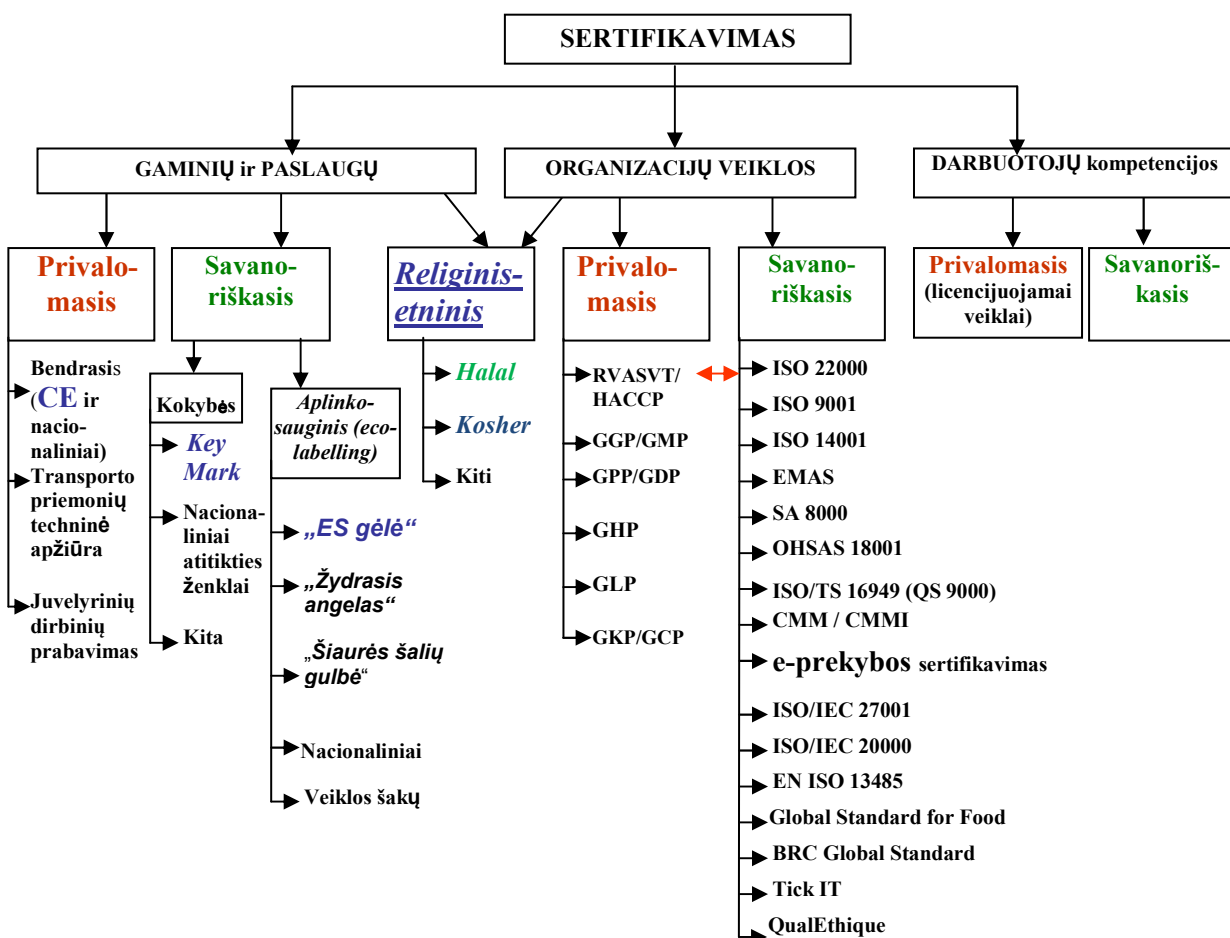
SERTIFIKAVIMAS

GAMINIŲ ir PASLAUGŲ

ORGANIZACIJŲ VEIKLOS

DARBUOTOJŲ kompetencijos

Privalomasis

Bendrasis (CE ir nacionaliniai)

Transporto priemonių techninė apžiūra

Juvelyrinių dirbinių prabavimas

Savanoriškasis

Kokybės

Key Mark

Nacionaliniai atitikties ženklai

Kita

Aplinkosauginis (eco-labelling)

„ES gėlė“

„Žydrasis angelas“

„Šiaurės šalių gulbė“

Nacionaliniai

Veiklos šakų

Religinis-etninis

Halal

Kosher

Kiti

Privalomasis

RVASVT/ HACCP

GGP/GMP

GPP/GDP

GHP

GLP

GKP/GCP

Savanoriškasis

ISO 22000

ISO 9001

ISO 14001

EMAS

SA 8000

OHSAS 18001

ISO/TS 16949 (QS 9000)

CMM / CMMI

e-prekybos sertifikavimas

ISO/IEC 27001

ISO/IEC 20000

EN ISO 13485

Global Standard for Food

BRC Global Standard

Tick IT

QualEthique

Privalomasis (licencijuojamai veiklai)

Savanoriškasis